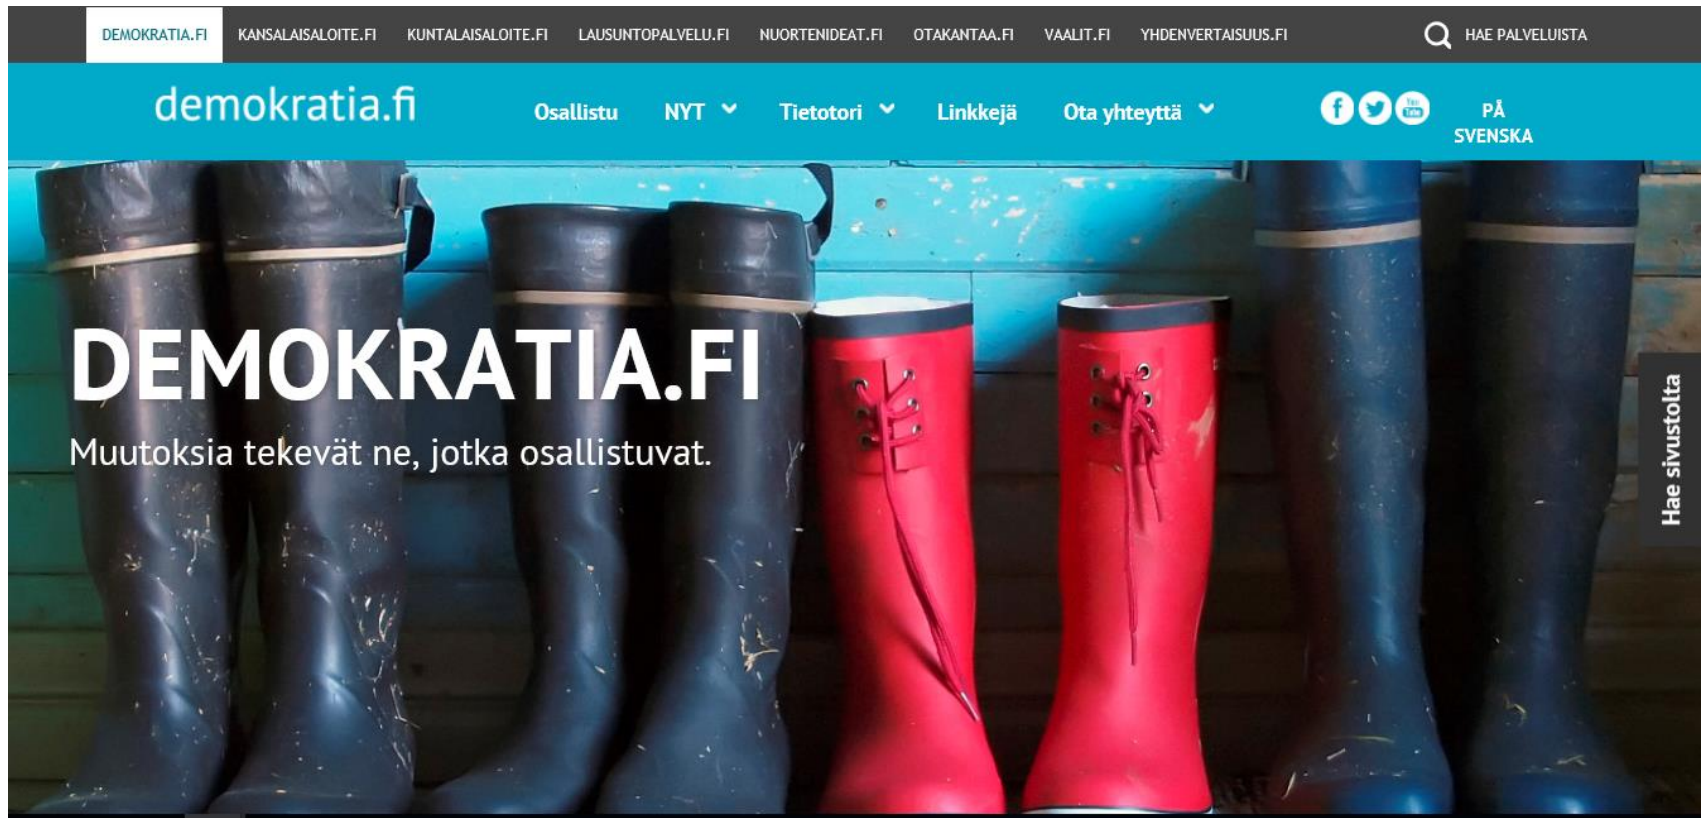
DEMOKRATIA.FI KANSALAISALOITE.FI KUNTALAISALOITE.FI LAUSUNTOPALVELU.FI NUORTENIDEAT.FI OTAKANTAA.FI VAALIT.FI YHDENVERTAISUUS.FI HAE PALVELUISTA

demokratia.fi

Osallistu NYT Tietotori Linkkejä Ota yhteyttä

PÅ SVENSKA

DEMOKRATIA.FI

Muutoksia tekevät ne, jotka osallistuvat.

Hae sivustolta